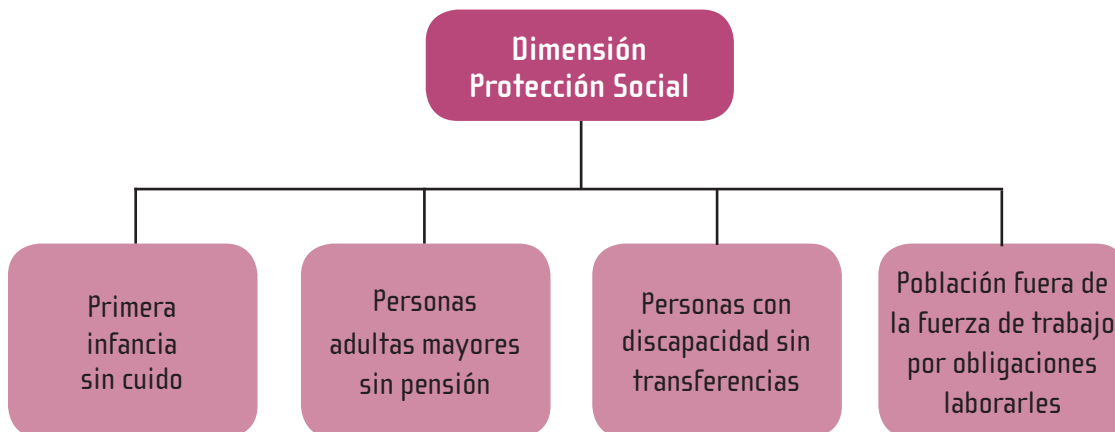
Dimensión
Protección Social

Primera infancia sin cuido

Personas adultas mayores sin pensión

Personas con discapacidad sin transferencias

Población fuera de la fuerza de trabajo por obligaciones laborarles